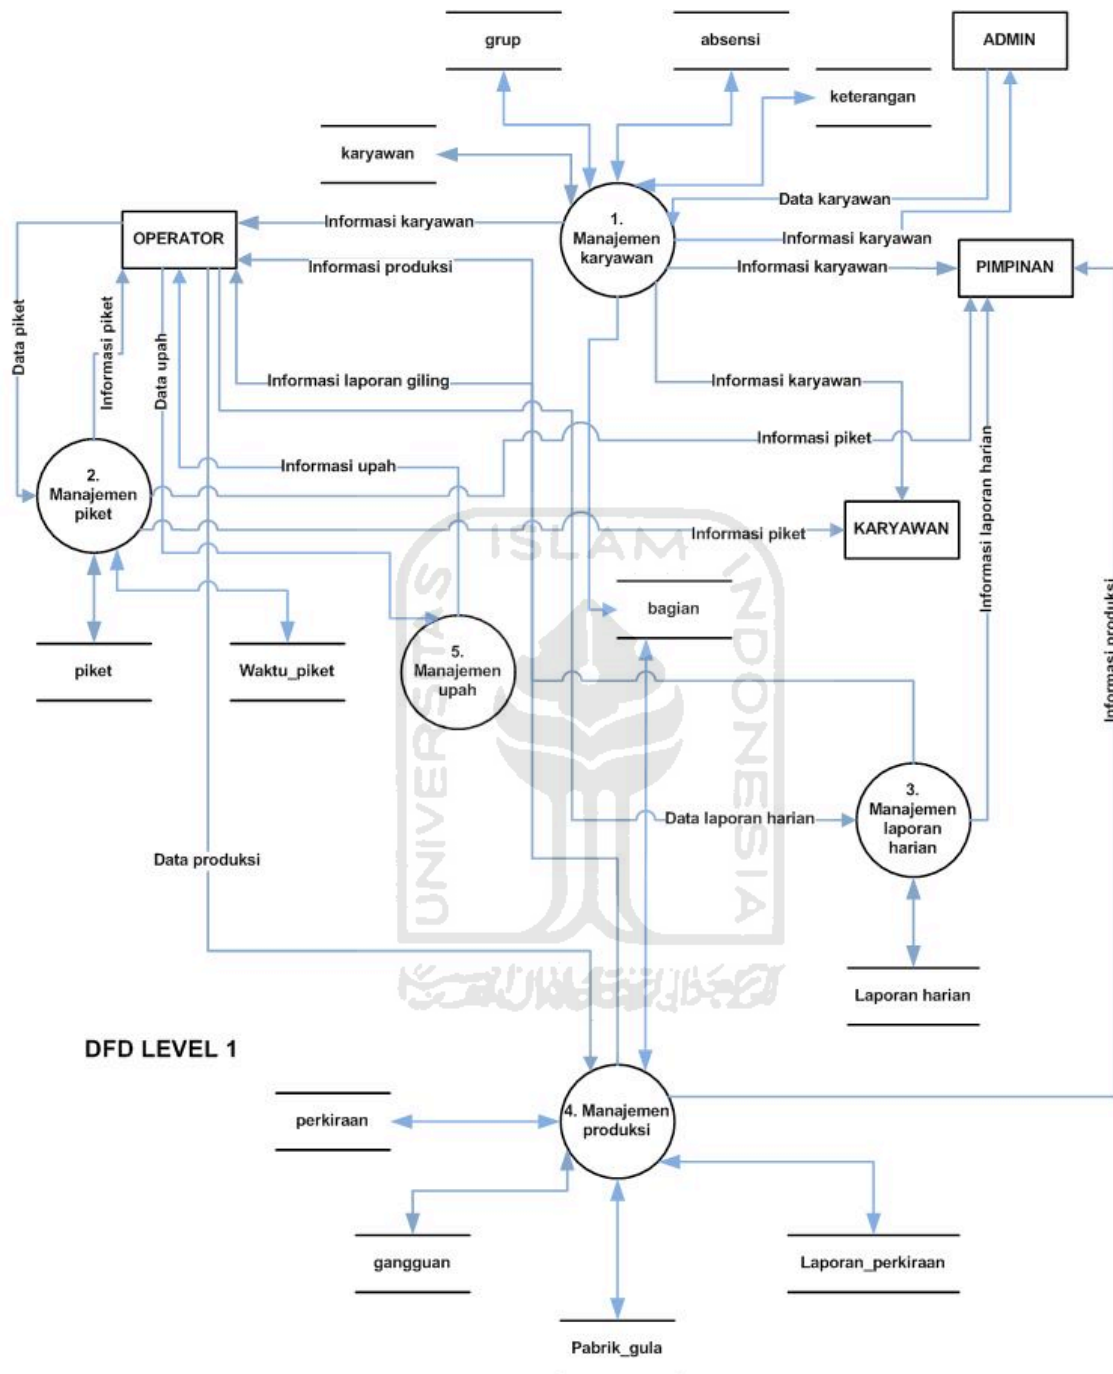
grup

absensi

ADMIN

keterangan

karyawan

1. Manajemen karyawan

Data karyawan

OPERATOR

Informasi karyawan

Informasi karyawan

Informasi produksi

Informasi karyawan

PIMPINAN

Data piket

Informasi piket

Data upah

Informasi laporan giling

Informasi karyawan

Informasi piket

Informasi upah

2. Manajemen piket

KARYAWAN

Informasi piket

Informasi laporan harian

ISLAM

bagian

piket

Waktu_piket

5. Manajemen upah

Informasi produksi

UNIVERSITAS

INDONESIA

3. Manajemen laporan harian

Data laporan harian

Data produksi

Laporan harian

DFD LEVEL 1

perkiraan

4. Manajemen produksi

gangguan

Laporan_perkiraan

Pabrik_gula